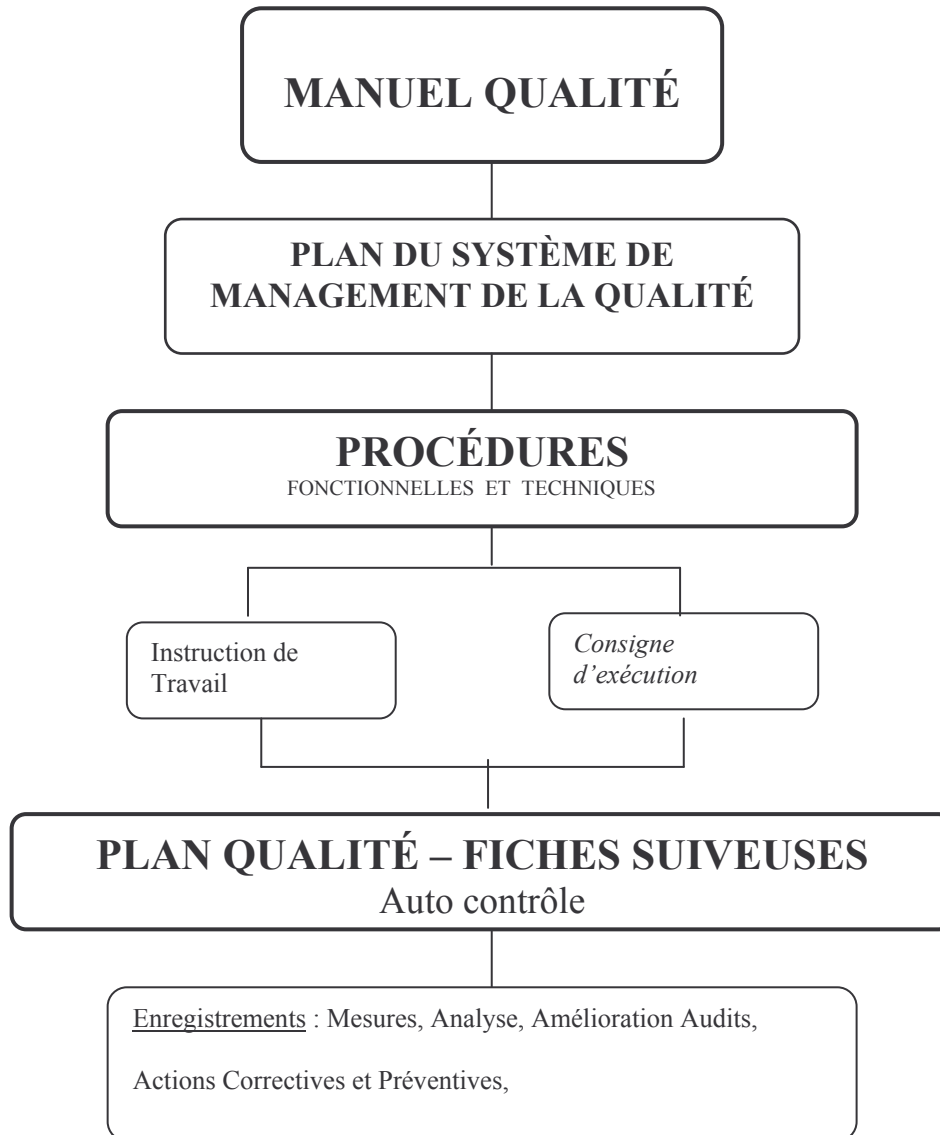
MANUEL QUALITÉ

PLAN DU SYSTÈME DE MANAGEMENT DE LA QUALITÉ

PROCÉDURES
FONCTIONNELLES ET TECHNIQUES

Instruction de Travail

*Consigne d'exécution*

PLAN QUALITÉ – FICHES SUIVEUSES
Auto contrôle

Enregistrements : Mesures, Analyse, Amélioration Audits,

Actions Correctives et Préventives,